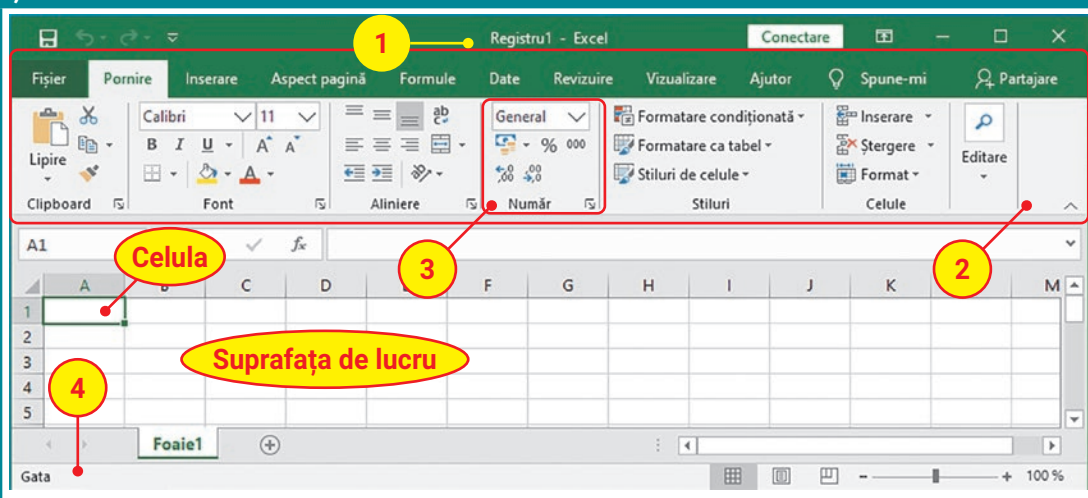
1
Registru1 - Excel
Conectare
Fișier
Pornire
Inserare
Aspect pagină
Formule
Date
Revizuire
Vizualizare
Ajutor
Spune-mi
Partajare
Lipire
Calibri
11
B
I
U
A
A
Clipboard
Font
Aliniere
General
%
000
Număr
Formatare condiționată
Formatare ca tabel
Stiluri de celule
Stiluri
Inserare
Ștergere
Format
Celule
Editare
A1
fx
Celula
3
2
A
B
C
D
E
F
G
H
I
J
K
L
M
1
2
3
4
5
Suprafața de lucru
4
Foaie1
Gata
100 %